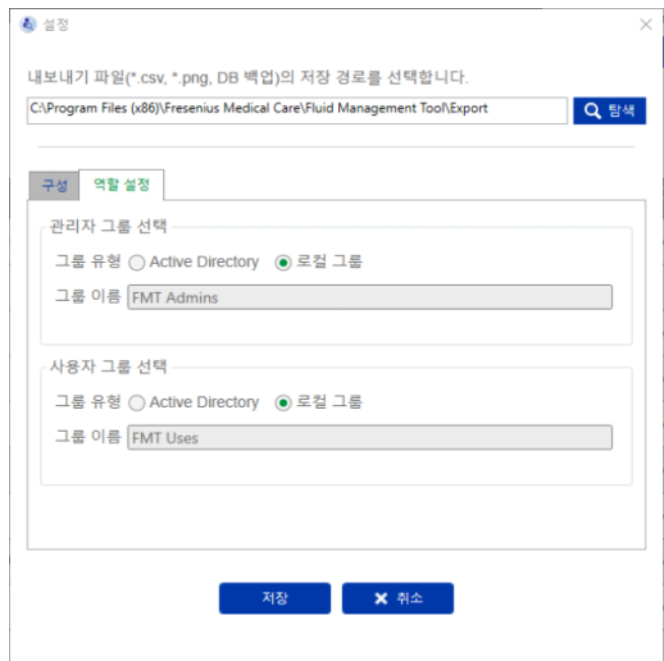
설정

×

내보내기 파일(*.csv, *.png, DB 백업)의 저장 경로를 선택합니다.

C:\Program Files (x86)\Fresenius Medical Care\Fluid Management Tool\Export

탐색

구성

역할 설정

관리자 그룹 선택

그룹 유형 Active Directory 로컬 그룹

그룹 이름 FMT Admins

사용자 그룹 선택

그룹 유형 Active Directory 로컬 그룹

그룹 이름 FMT Uses

저장

취소